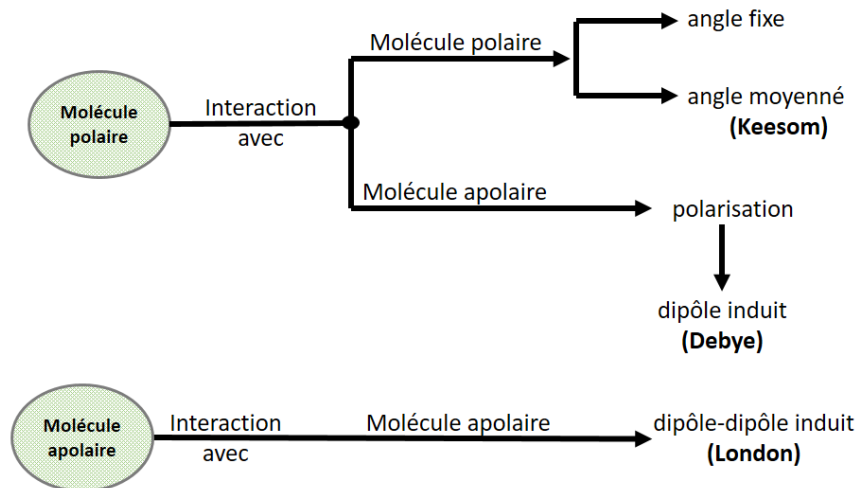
Molécule polaire

Interaction avec

Molécule polaire

angle fixe

angle moyenné
**(Keesom)**

Molécule apolaire

polarisation

dipôle induit
**(Debye)**

Molécule apolaire

Interaction avec

Molécule apolaire

dipôle-dipôle induit
**(London)**